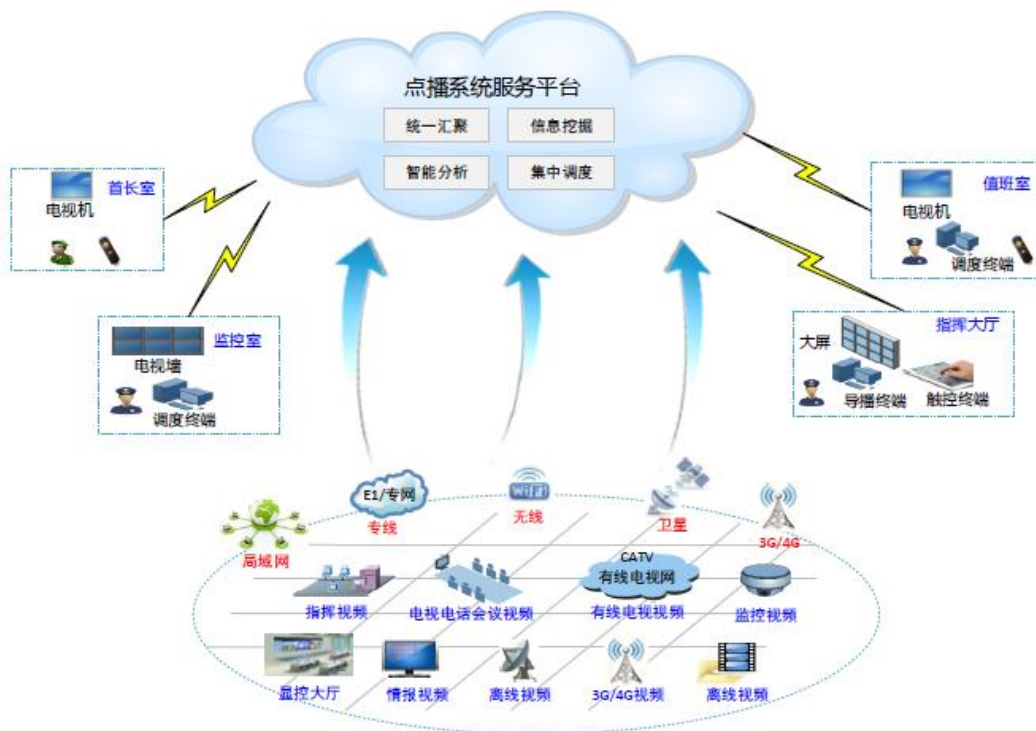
点播系统服务平台

统一汇聚

信息挖掘

智能分析

集中调度

首长室

电视机

监控室

电视墙

调度终端

值班室

电视机

调度终端

指挥大厅

大屏

导播终端

触控终端

E1/专网

专线

WiFi

无线

卫星

3G/4G

局域网

CATV

有线电视网

指挥视频

电视电话会议视频

有线电视视频

监控视频

显控大厅

情报视频

离线视频

3G/4G视频

离线视频